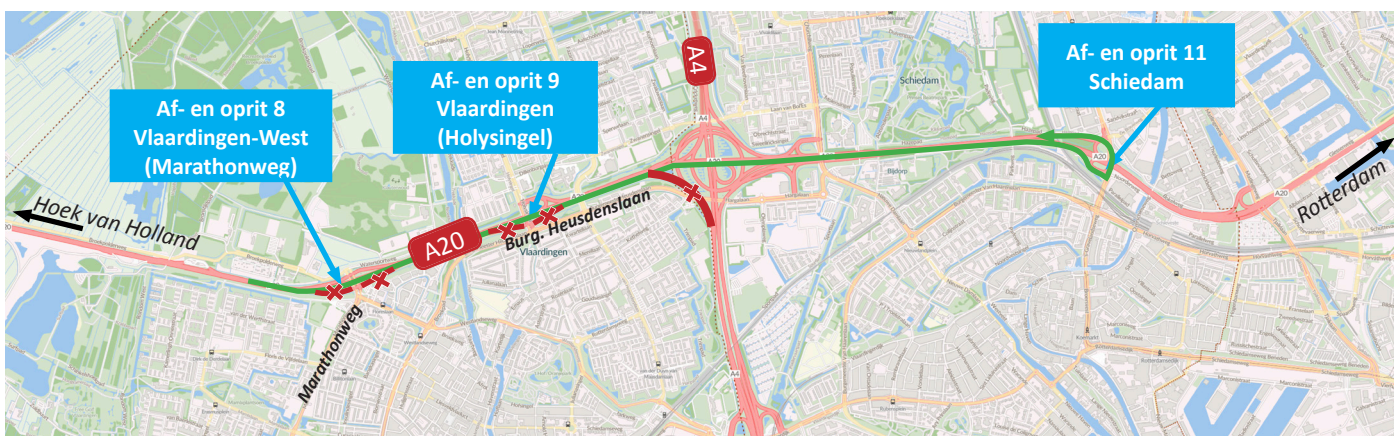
Af- en oprit 8
Vlaardingen-West
(Marathonweg)

Af- en oprit 9
Vlaardingen
(Holysingel)

A4

Af- en oprit 11
Schiedam

Schiedam

Hoek van Holland

A20

Burg. Heusdenslaan

Vlaardingen

Marathonweg

A20

A20

Rotterdam